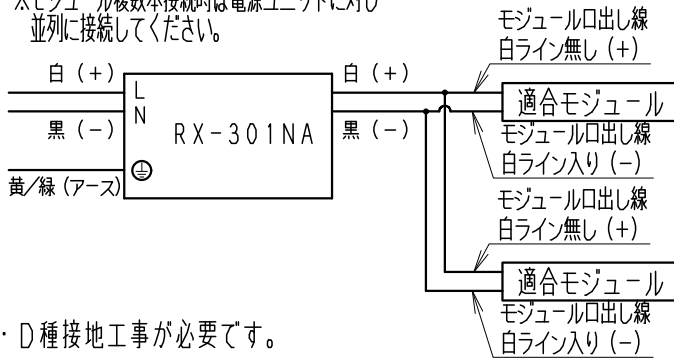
※モジュール複数本接続時は電源ユニットに対し並列に接続してください。

白（+）
黒（−）
黄/緑（アース）
L
N
RX-301NA
白（+）
黒（−）

モジュール口出し線
白ライン無し（+）
適合モジュール
モジュール口出し線
白ライン入り（−）

モジュール口出し線
白ライン無し（+）
適合モジュール
モジュール口出し線
白ライン入り（−）

・D種接地工事が必要です。